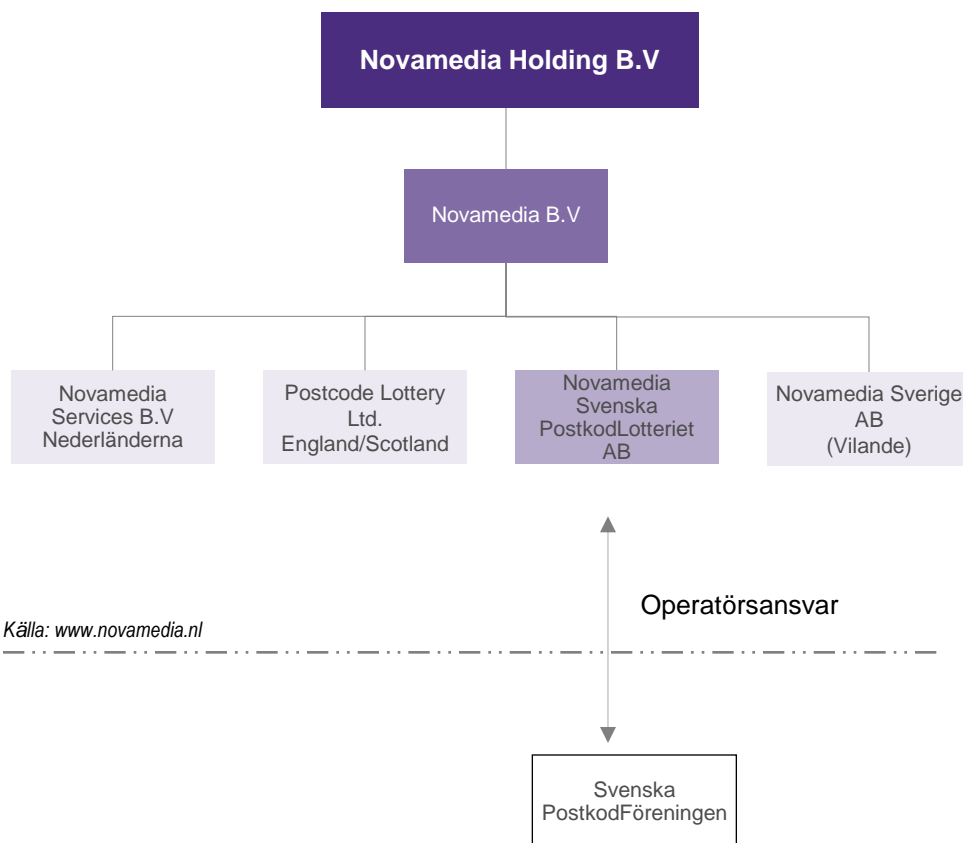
Novamedia Holding B.V

Novamedia B.V

Novamedia Services B.V Nederländerna

Postcode Lottery Ltd. England/Scotland

Novamedia Svenska PostkodLotteriet AB

Novamedia Sverige AB (Vilande)

Operatörsansvar

Källa: www.novamedia.nl

Svenska PostkodFöreningen